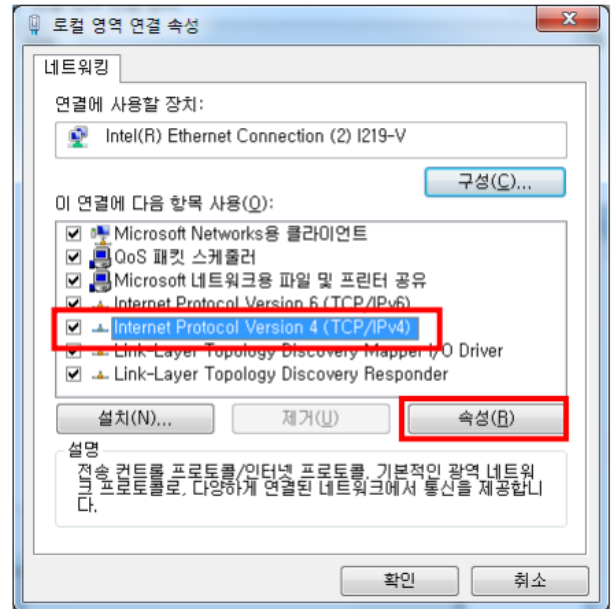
로컬 영역 연결 속성

네트워킹

연결에 사용할 장치:

Intel(R) Ethernet Connection (2) I219-V

구성(C)...

이 연결에 다음 항목 사용(O):

Microsoft Networks용 클라이언트
QoS 패킷 스케줄러
Microsoft 네트워크용 파일 및 프린터 공유
Internet Protocol Version 6 (TCP/IPv6)
Internet Protocol Version 4 (TCP/IPv4)
Link-Layer Topology Discovery Mapper I/O Driver
Link-Layer Topology Discovery Responder

설치(N)... 제거(U) 속성(R)

설명
전송 컨트롤 프로토콜/인터넷 프로토콜. 기본적인 광역 네트워크 프로토콜로, 다양하게 연결된 네트워크에서 통신을 제공합니다.

확인 취소